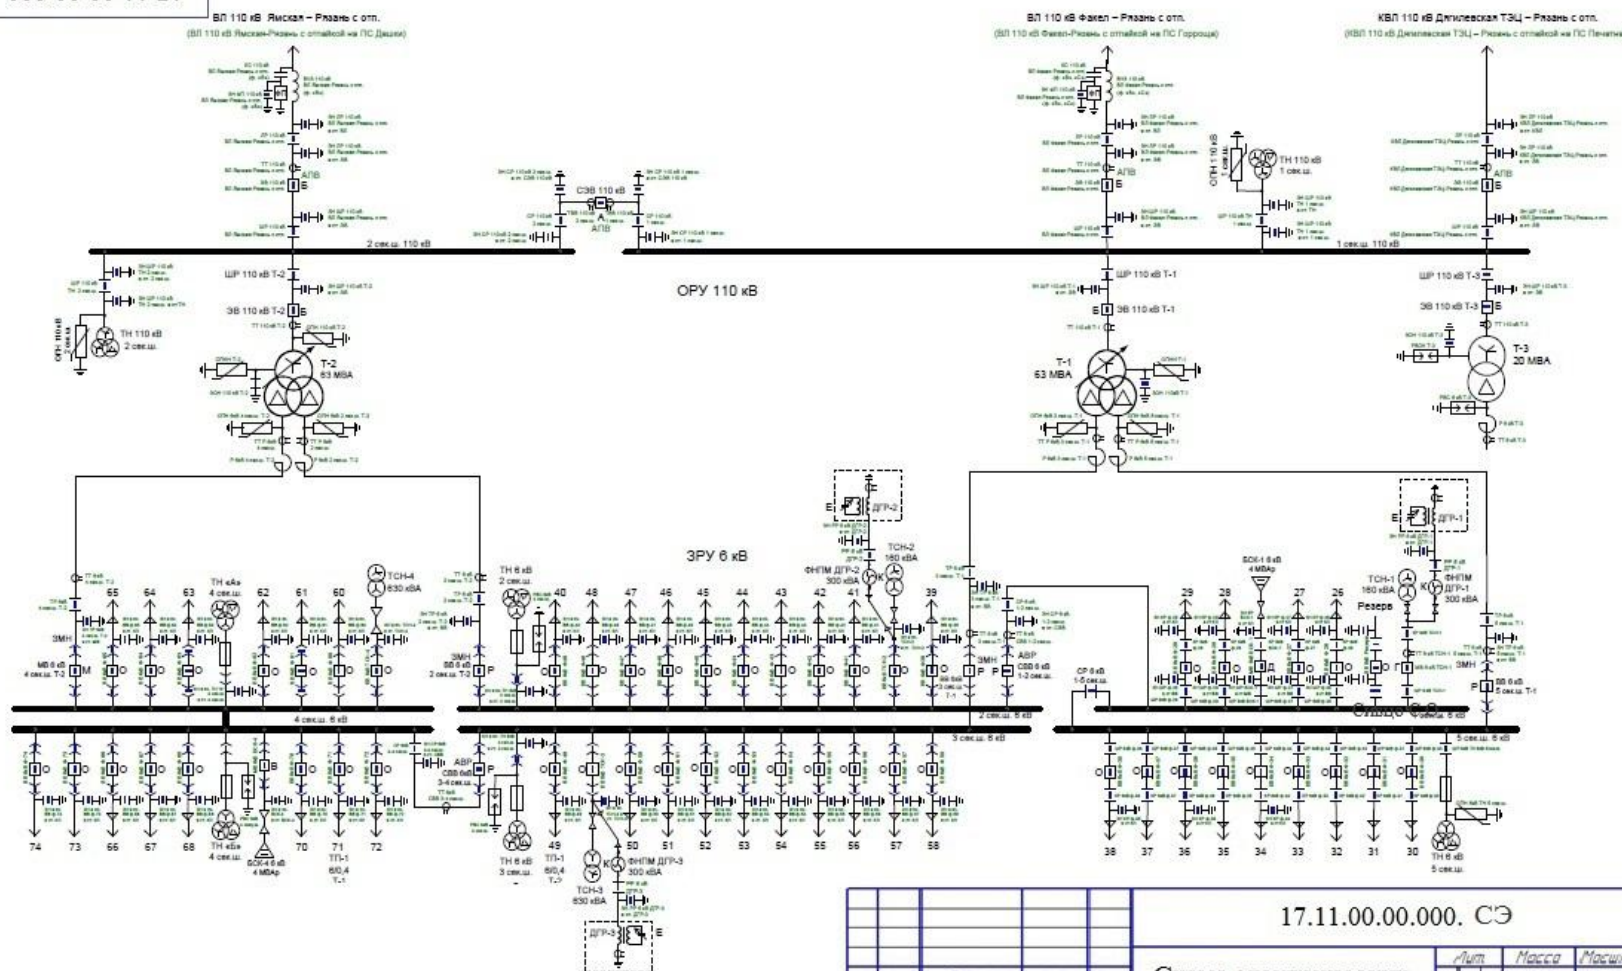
ВЛ 110 кВ Ямская – Рязань с отп.
(ВЛ 110 кВ Ямская-Рязань с отпайкой на ПС Дашки)

ВЛ 110 кВ Факел – Рязань с отп.
(ВЛ 110 кВ Факел-Рязань с отпайкой на ПС Горроща)

КВЛ 110 кВ Дягилевская ТЭЦ – Рязань с отп.
(КВЛ 110 кВ Дягилевская ТЭЦ – Рязань с отпайкой на ПС Печатн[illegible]

АПВ
СЭВ 110 кВ
АПВ
ОПН 110 кВ 1 секц.
ТН 110 кВ 1 секц.
АПВ
АПВ

2 секц.ш. 110 кВ
1 секц.ш. 110 кВ

ШР 110 кВ Т-2
ЗВ 110 кВ Т-2 Б
ОРУ 110 кВ
ШР 110 кВ Т-1
Б ЗВ 110 кВ Т-1
ШР 110 кВ Т-3
ЗВ 110 кВ Т-3 Б

ОПН 110 кВ 2 секц.
ТН 110 кВ 2 секц.

Т-2
63 МВА

Т-1
63 МВА

Т-3
20 МВА

Е ДГР-2
ТСН-2
160 кВА
ФНПМ ДГР-2
300 кВА
К

Е ДГР-1
ЗРУ 6 кВ

ТН 6 кВ 2 секц.
ТН «А» 4 секц.ш.
ТСН-4 630 кВА
БСК-1 6 кВ 4 МВАр
ТСН-1 160 кВА
К ФНПМ ДГР-1 300 кВА
Резерв

65 64 63 62 61 60 40 48 47 46 45 44 43 42 41 39 29 28 27 26

ЗМН
МВ 6 кВ 4 секц.ш. Т-2 М
ЗМН
ВВ 6 кВ 2 секц.ш. Т-2 Р
ЗМН
АВР
СВВ 6 кВ 1-2 секц.ш.
Р Р
ЗМН
Р ВВ 6 кВ 5 секц.ш. Т-1
СР 6 кВ 1-5 секц.ш.

4 секц.ш. 6 кВ
2 секц.ш. 6 кВ
3 секц.ш. 6 кВ
5 секц.ш. 6 кВ

АВР
СВВ 6кВ 3-4 секц.ш.
Р

74 73 66 67 68 70 71 72 49 50 51 52 53 54 55 56 57 58 38 37 36 35 34 33 32 31 30

ТН «Б» 4 секц.ш.
БСК-4 6 кВ 4 МВАр
ТП-1 6/0,4 Т-1
ТН 6 кВ 3 секц.ш.
ТП-1 6/0,4 Т-2
К К ФНПМ ДГР-3 300 кВА
ТСН-3 630 кВА
ДГР-3 Е
ТН 6 кВ 5 секц.ш.

17.11.00.00.000. СЭ
Лит. Масса Масш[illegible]
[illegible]